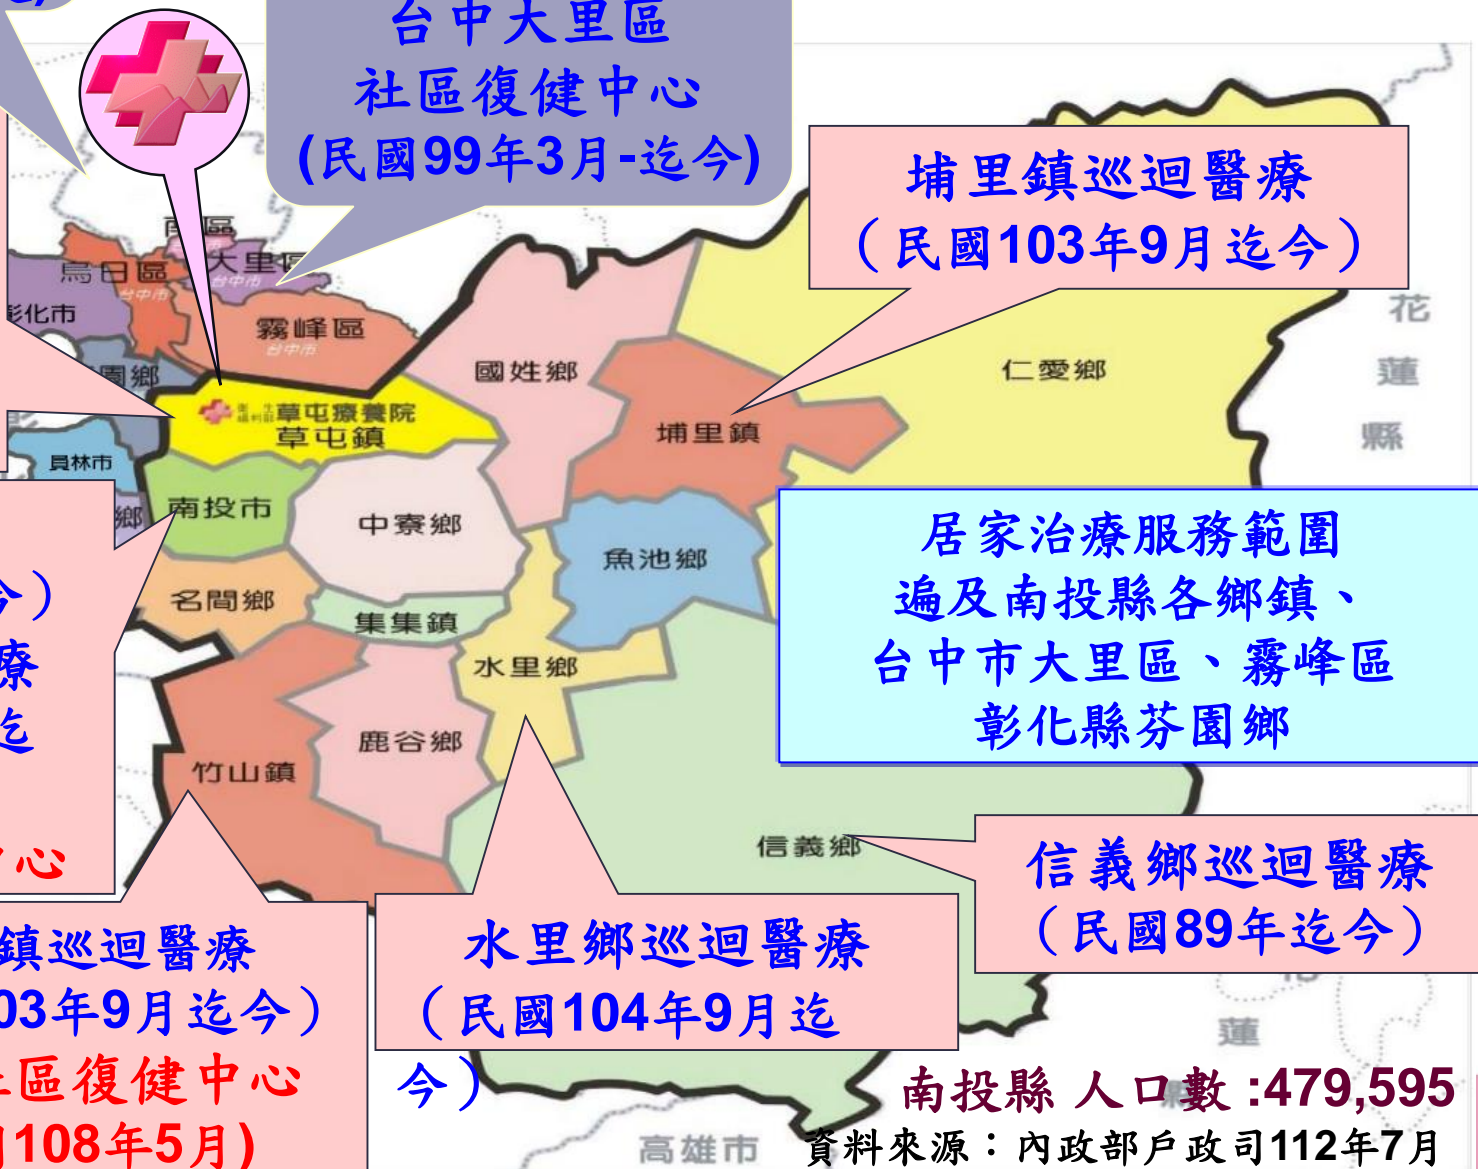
台中大里區
社區復健中心
(民國99年3月-迄今)

埔里鎮巡迴醫療
（民國103年9月迄今）

南區
大里區
烏日區
台中市
台中市
彰化市
霧峰區
台中市
國姓鄉
仁愛鄉
花
蓮
縣
園鄉
草屯療養院
草屯鎮
埔里鎮
員林市
南投市
鄉
中寮鄉
魚池鄉
名間鄉
集集鎮
水里鄉
竹山鎮
鹿谷鄉
信義鄉
蓮
高雄市

居家治療服務範圍
遍及南投縣各鄉鎮、
台中市大里區、霧峰區
彰化縣芬園鄉

今）
療
迄
心

信義鄉巡迴醫療
（民國89年迄今）

鎮巡迴醫療
03年9月迄今）
區復健中心
108年5月)

水里鄉巡迴醫療
（民國104年9月迄
今）

南投縣 人口數 :479,595
資料來源：內政部戶政司112年7月